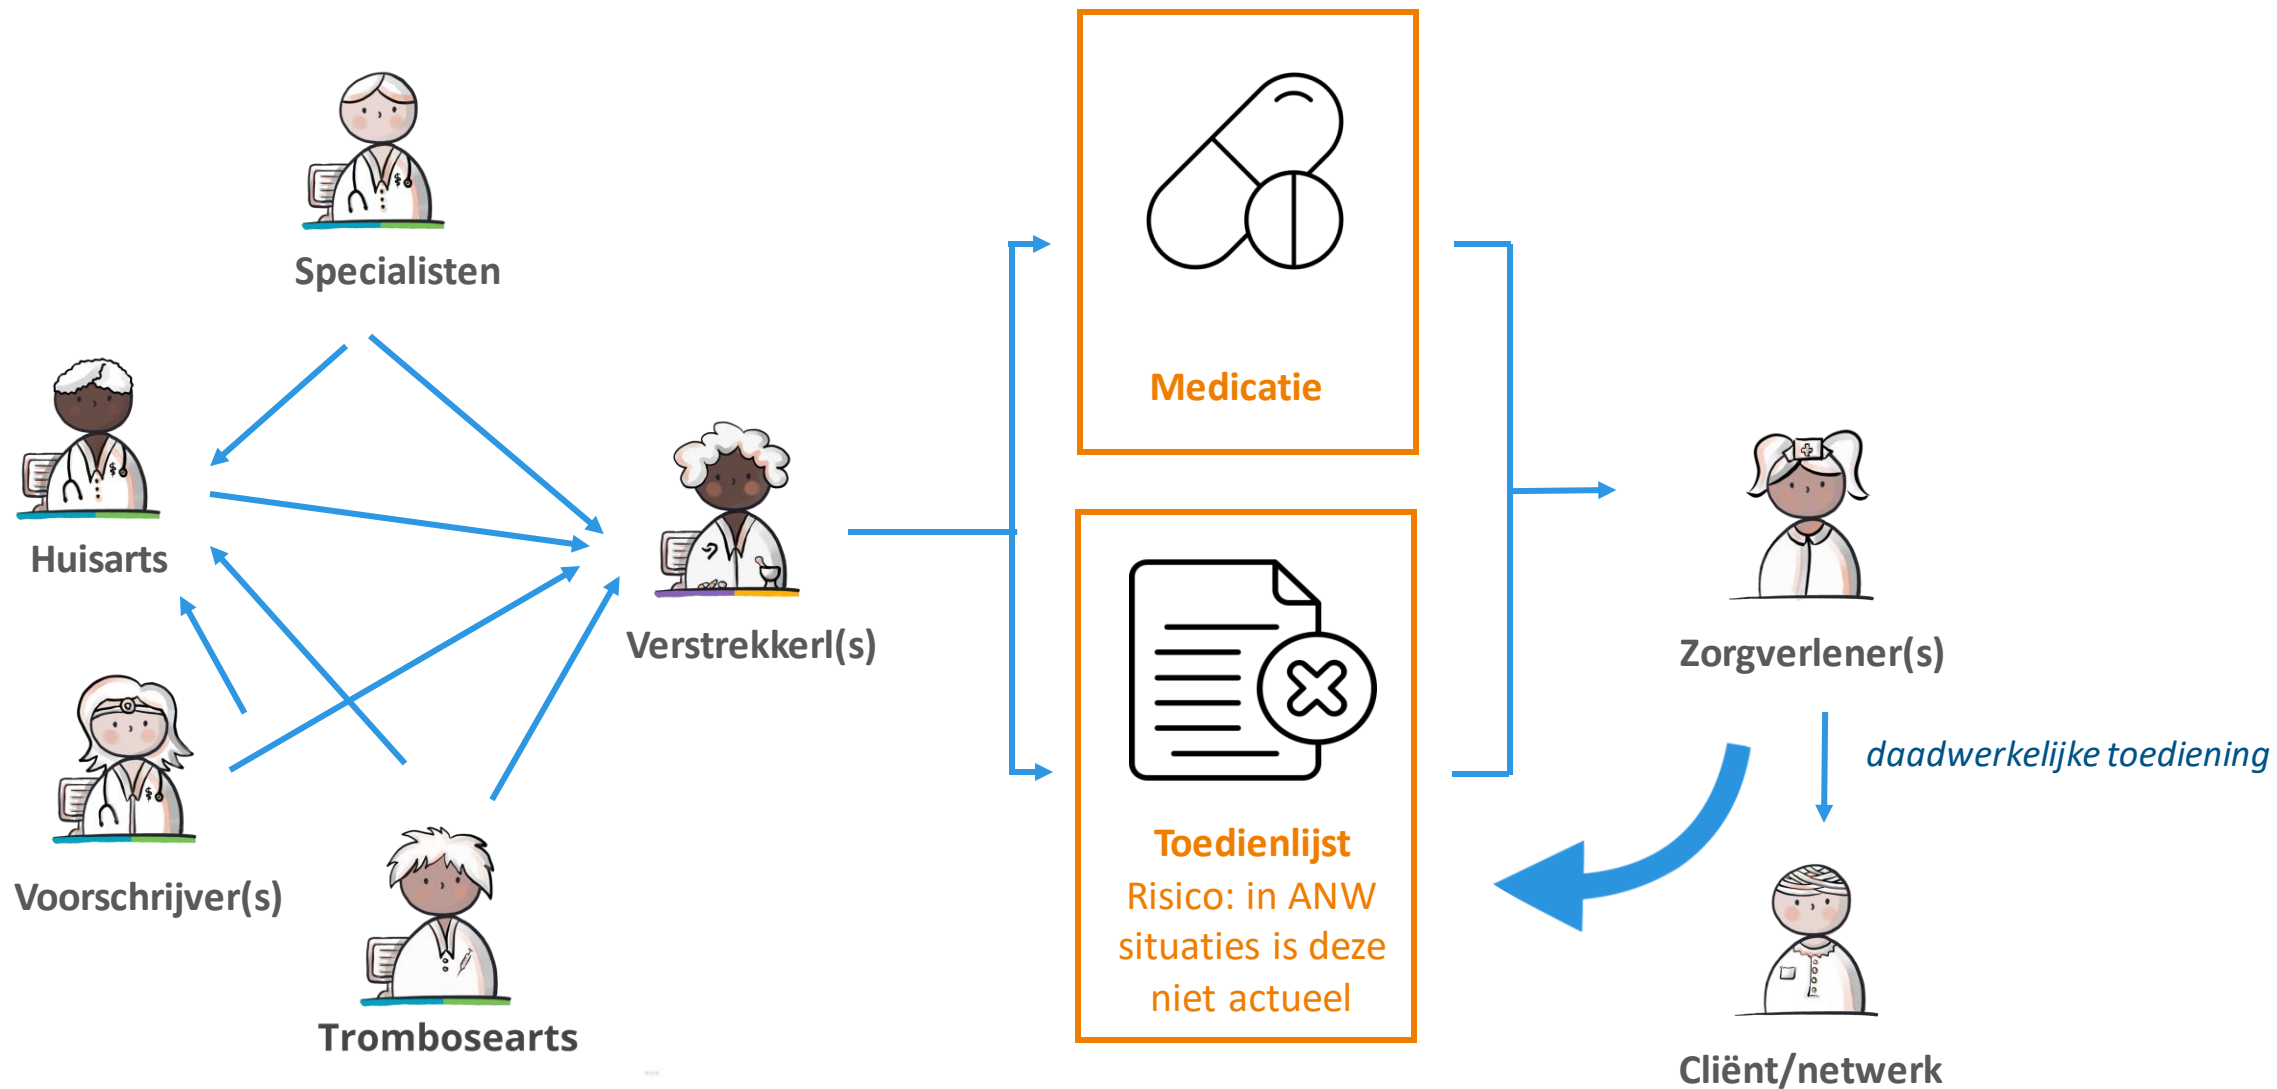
Specialisten

Huisarts

Voorschrijver(s)

Trombosearts

Verstrekkerl(s)

Medicatie

Toedienlijst
Risico: in ANW situaties is deze niet actueel

Zorgverlener(s)

daadwerkelijke toediening

Cliënt/netwerk